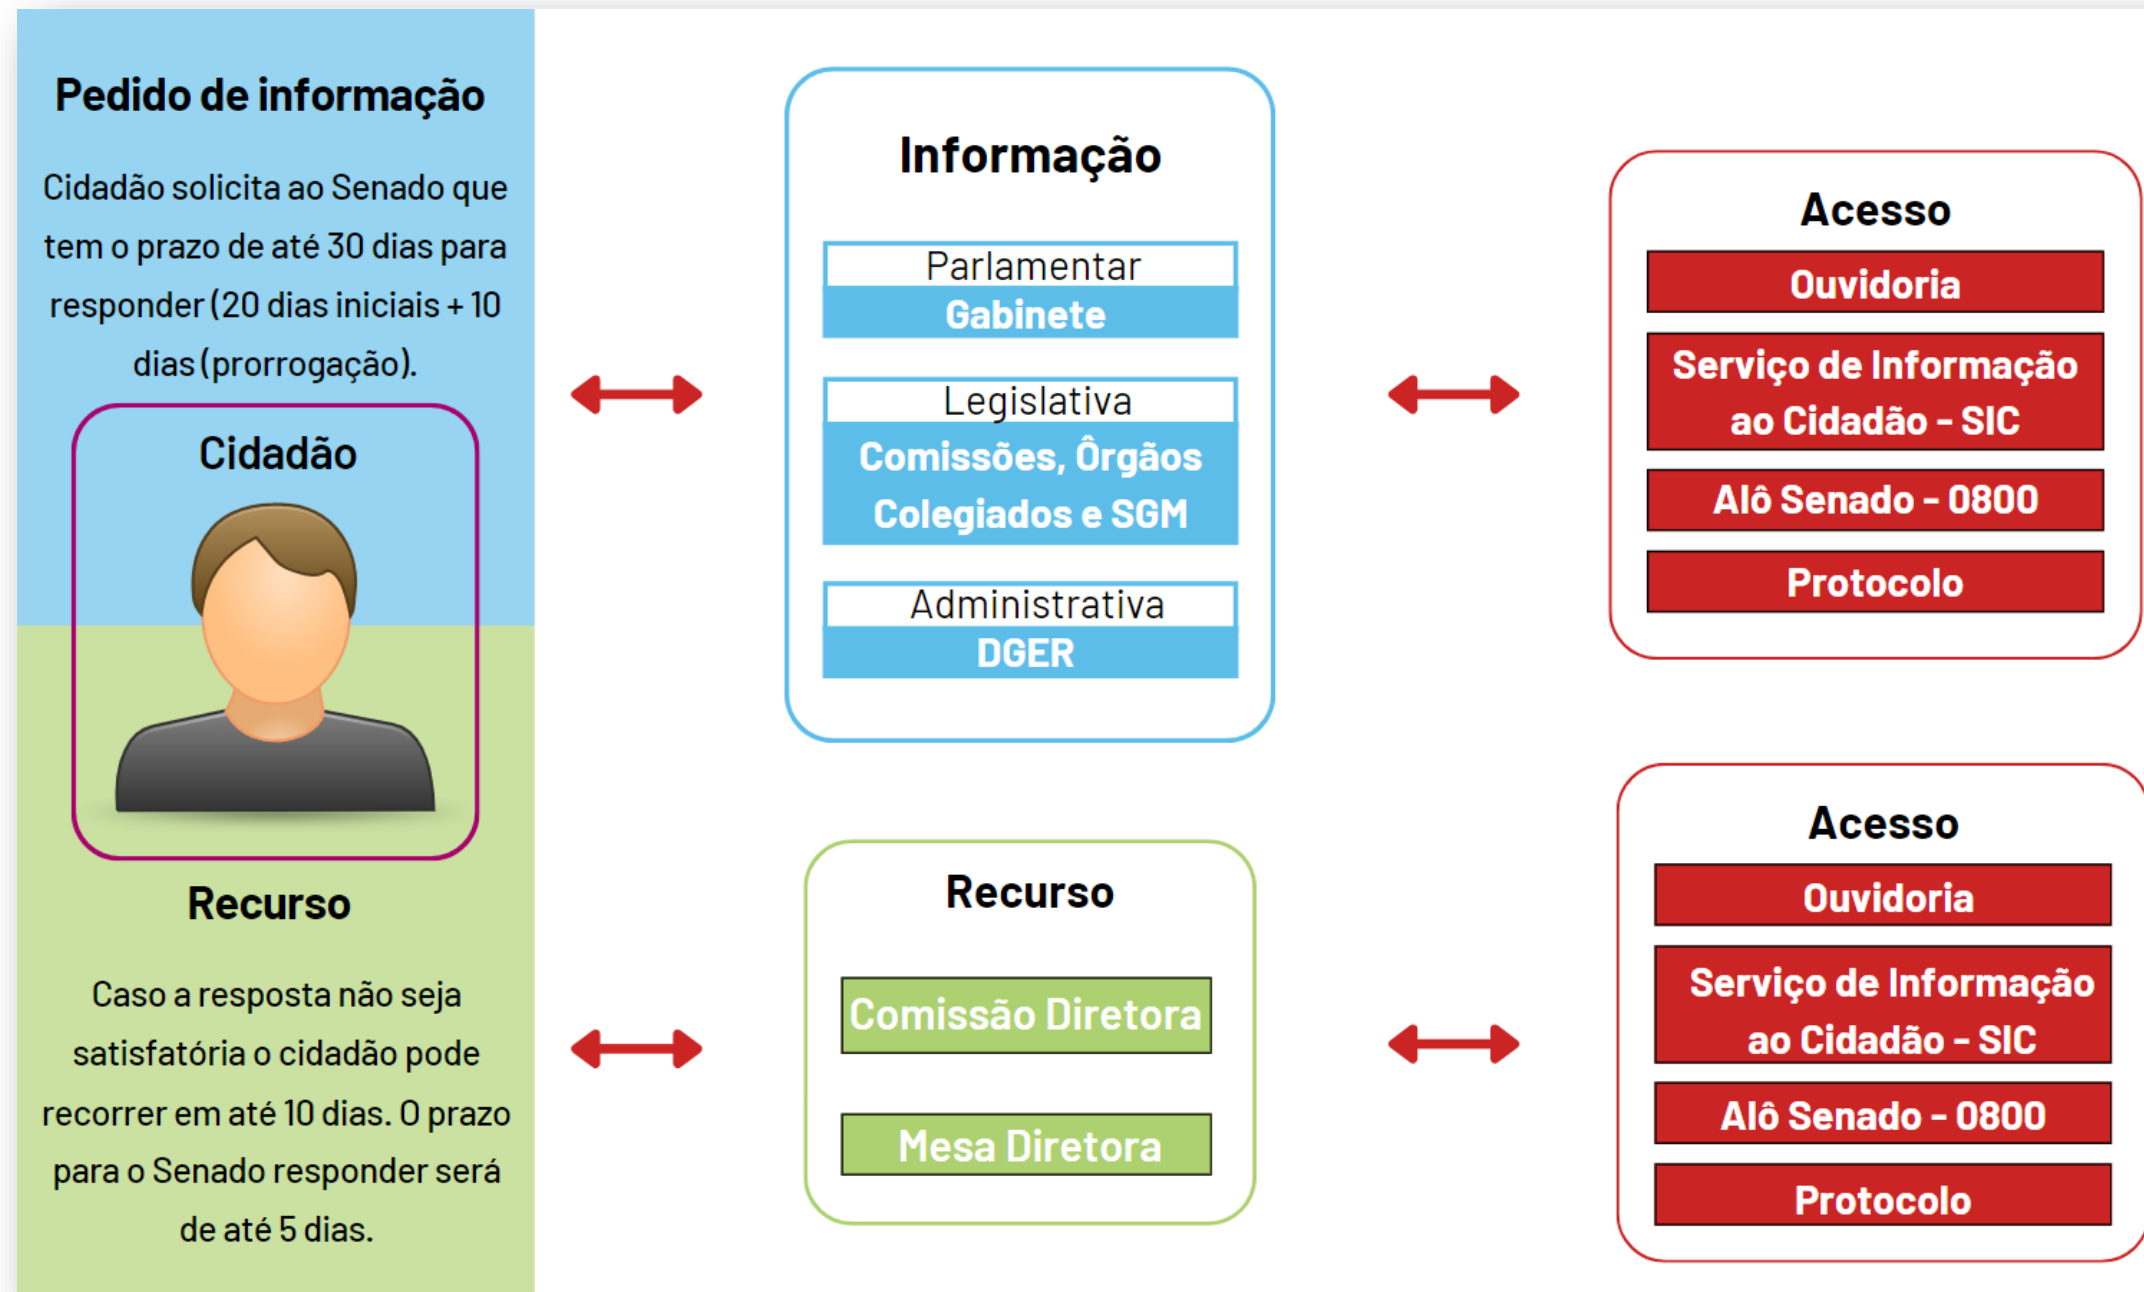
Pedido de informação

Cidadão solicita ao Senado que tem o prazo de até 30 dias para responder (20 dias iniciais + 10 dias (prorrogação).

Cidadão

Recurso

Caso a resposta não seja satisfatória o cidadão pode recorrer em até 10 dias. O prazo para o Senado responder será de até 5 dias.

Informação

Parlamentar
Gabinete

Legislativa
Comissões, Órgãos Colegiados e SGM

Administrativa
DGER

Recurso

Comissão Diretora

Mesa Diretora

Acesso

Ouvidoria

Serviço de Informação ao Cidadão - SIC

Alô Senado - 0800

Protocolo

Acesso

Ouvidoria

Serviço de Informação ao Cidadão - SIC

Alô Senado - 0800

Protocolo